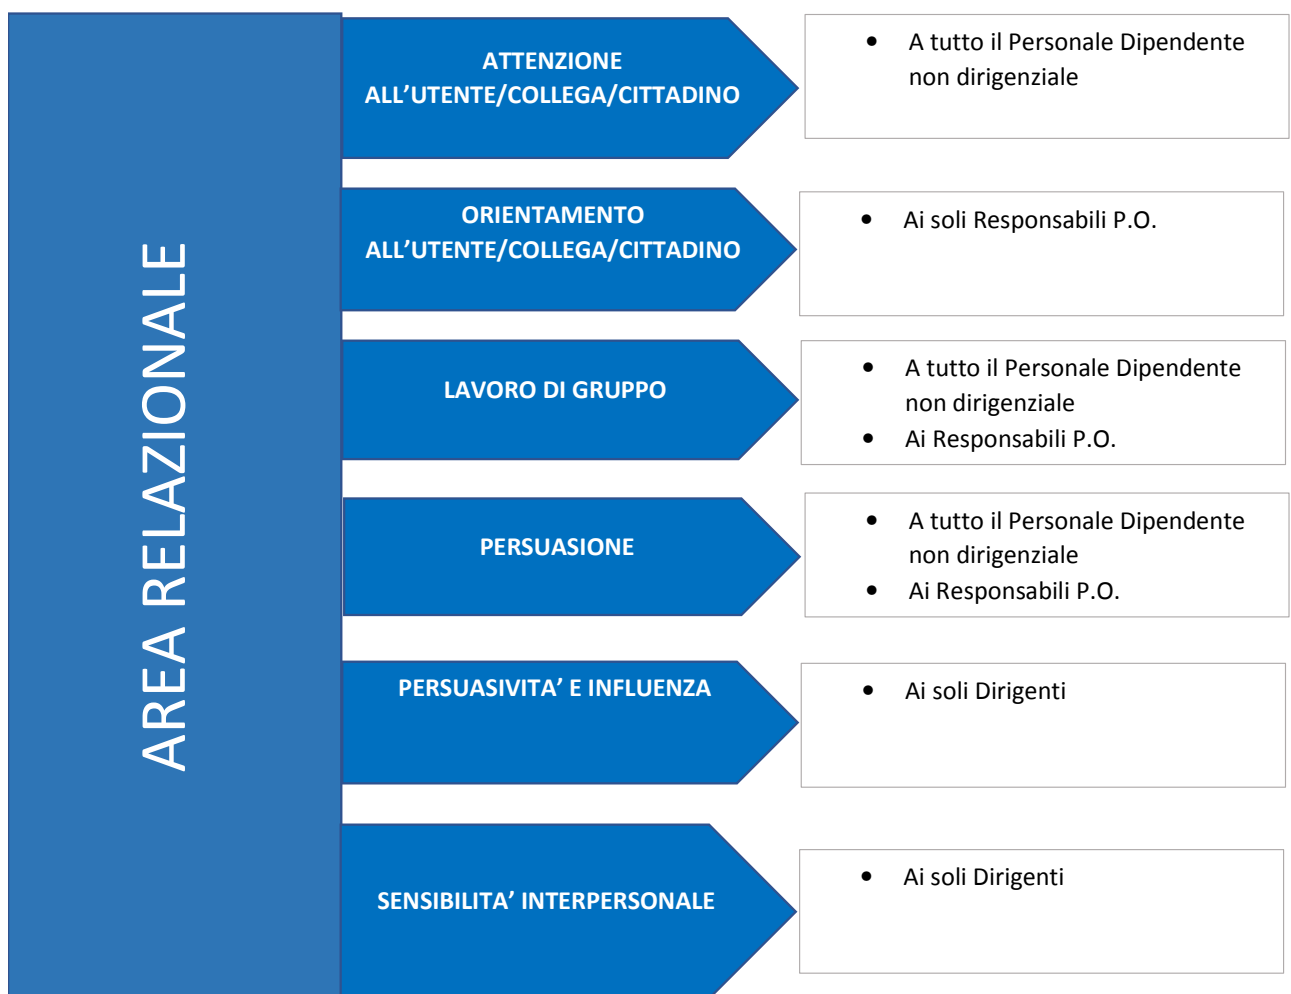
AREA RELAZIONALE

ATTENZIONE ALL’UTENTE/COLLEGA/CITTADINO

- A tutto il Personale Dipendente non dirigenziale

ORIENTAMENTO ALL’UTENTE/COLLEGA/CITTADINO

- Ai soli Responsabili P.O.

LAVORO DI GRUPPO

- A tutto il Personale Dipendente non dirigenziale
- Ai Responsabili P.O.

PERSUASIONE

- A tutto il Personale Dipendente non dirigenziale
- Ai Responsabili P.O.

PERSUASIVITA’ E INFLUENZA

- Ai soli Dirigenti

SENSIBILITA’ INTERPERSONALE

- Ai soli Dirigenti